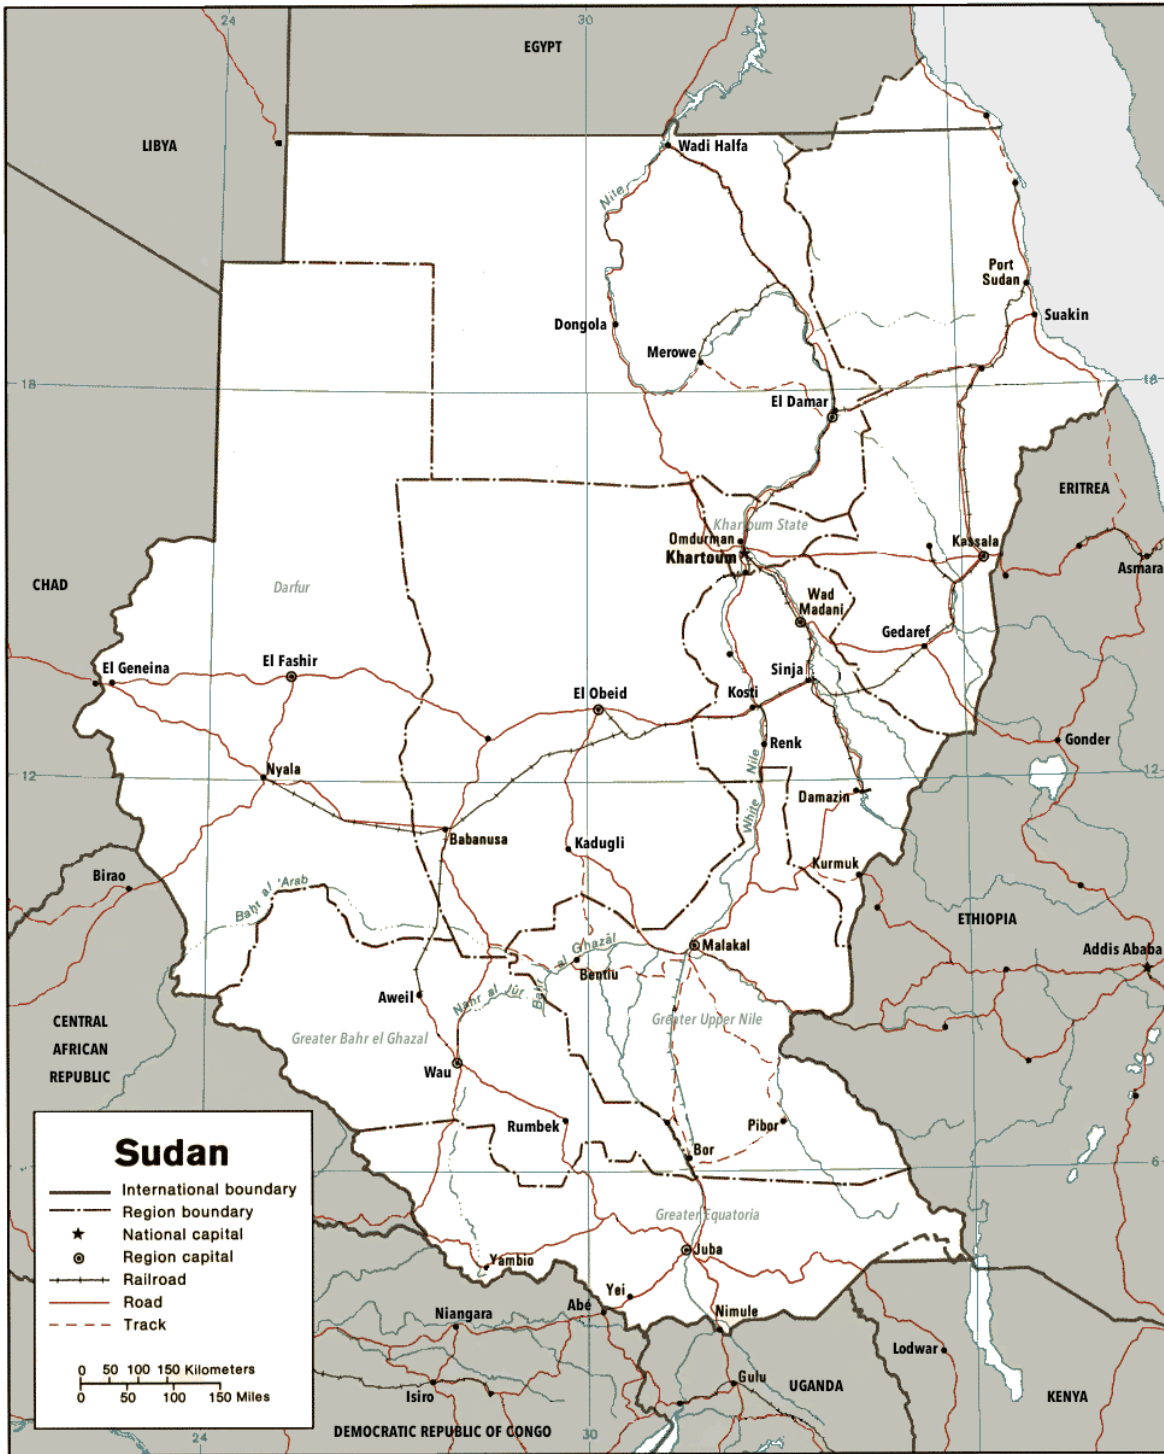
24
30
EGYPT
LIBYA
Wadi Halfa
Nile
Port Sudan
Suakin
Dongola
Merowe
18
18
El Damar
ERITREA
Khartoum State
Omdurman
Khartoum
Kassala
Asmara
CHAD
Darfur
Wad Madani
Gedaref
El Geneina
El Fashir
El Obeid
Kosti
Sinja
Renk
Gonder
Nyala
12
12
White Nile
Damazin
Babanusa
Kadugli
Kurmuk
Birao
Bahr al 'Arab
ETHIOPIA
Malakal
Bahr al Ghazal
Addis Ababa
Bentiu
Aweil
Nahr al Jur
CENTRAL AFRICAN REPUBLIC
Greater Bahr el Ghazal
Greater Upper Nile
Wau
Rumbek
Pibor
Bor
6
Greater Equatoria
Juba
Yambio
Yei
Abe
Niangara
Nimule
Lodwar
Gulu
UGANDA
KENYA
Isiro
DEMOCRATIC REPUBLIC OF CONGO
24
30

Sudan
International boundary
Region boundary
National capital
Region capital
Railroad
Road
Track
0 50 100 150 Kilometers
0 50 100 150 Miles